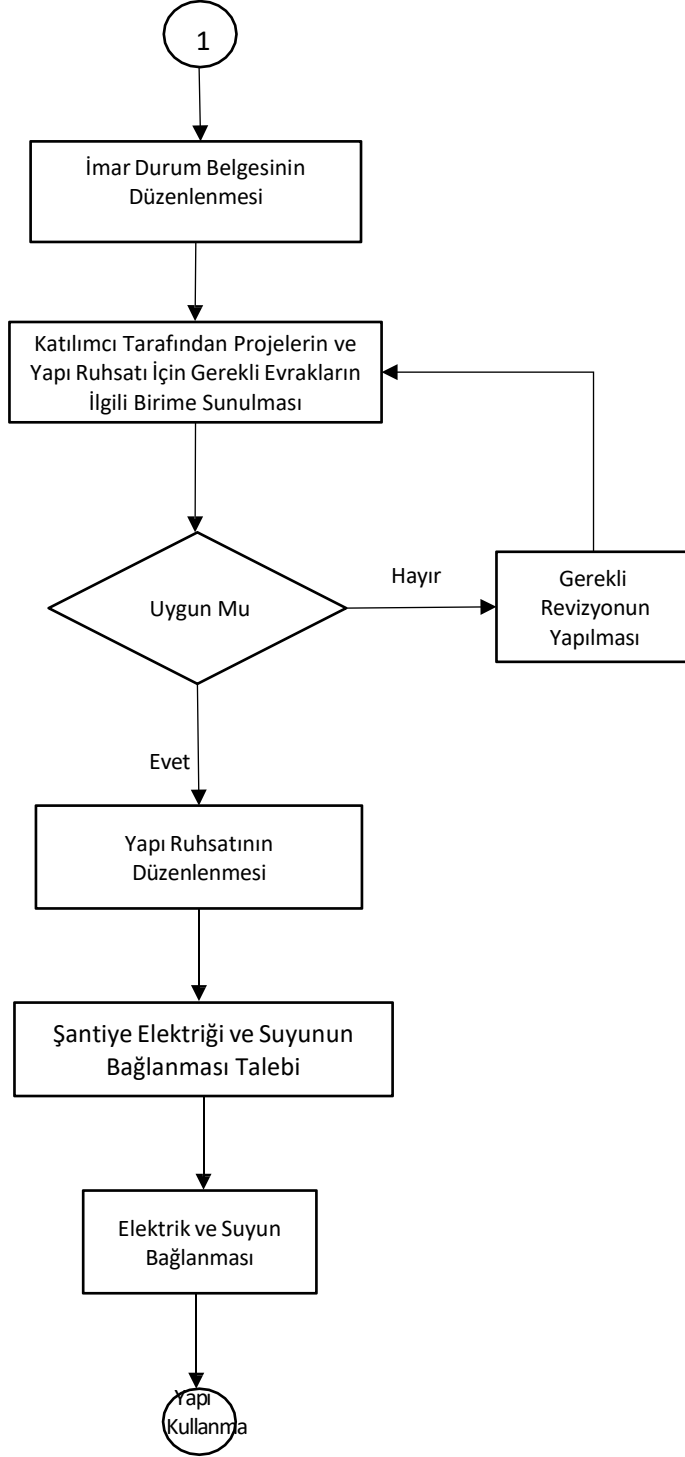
1

İmar Durum Belgesinin Düzenlenmesi

Katılımcı Tarafından Projelerin ve Yapı Ruhsatı İçin Gerekli Evrakların İlgili Birime Sunulması

Uygun Mu

Hayır

Gerekli Revizyonun Yapılması

Evet

Yapı Ruhsatının Düzenlenmesi

Şantiye Elektriği ve Suyunun Bağlanması Talebi

Elektrik ve Suyun Bağlanması

Yapı Kullanma